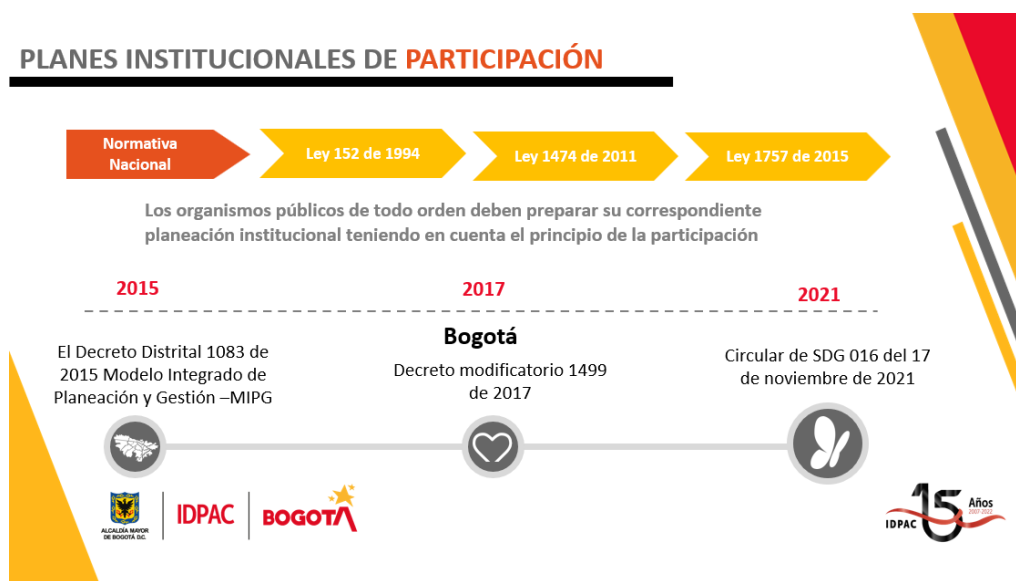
PLANES INSTITUCIONALES DE PARTICIPACIÓN

Normativa Nacional

Ley 152 de 1994

Ley 1474 de 2011

Ley 1757 de 2015

Los organismos públicos de todo orden deben preparar su correspondiente planeación institucional teniendo en cuenta el principio de la participación

2015

2017

2021

Bogotá

El Decreto Distrital 1083 de 2015 Modelo Integrado de Planeación y Gestión –MIPG

Decreto modificatorio 1499 de 2017

Circular de SDG 016 del 17 de noviembre de 2021

ALCALDÍA MAYOR DE BOGOTÁ D.C.

IDPAC

BOGOTÁ

IDPAC 15 Años 2007-2022